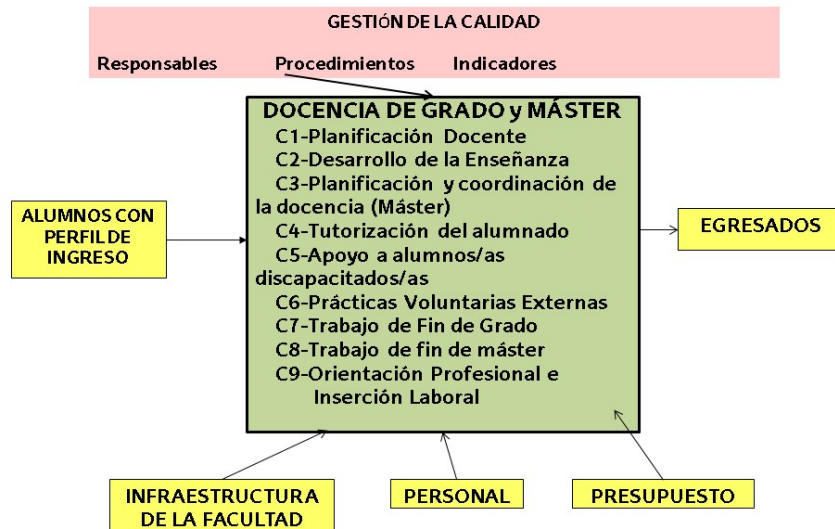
GESTIÓN DE LA CALIDAD

Responsables Procedimientos Indicadores

DOCENCIA DE GRADO y MÁSTER
C1-Planificación Docente
C2-Desarrollo de la Enseñanza
C3-Planificación y coordinación de la docencia (Máster)
C4-Tutorización del alumnado
C5-Apoyo a alumnos/as discapacitados/as
C6-Prácticas Voluntarias Externas
C7-Trabajo de Fin de Grado
C8-Trabajo de fin de máster
C9-Orientación Profesional e Inserción Laboral

ALUMNOS CON PERFIL DE INGRESO

EGRESADOS

INFRAESTRUCTURA DE LA FACULTAD

PERSONAL

PRESUPUESTO